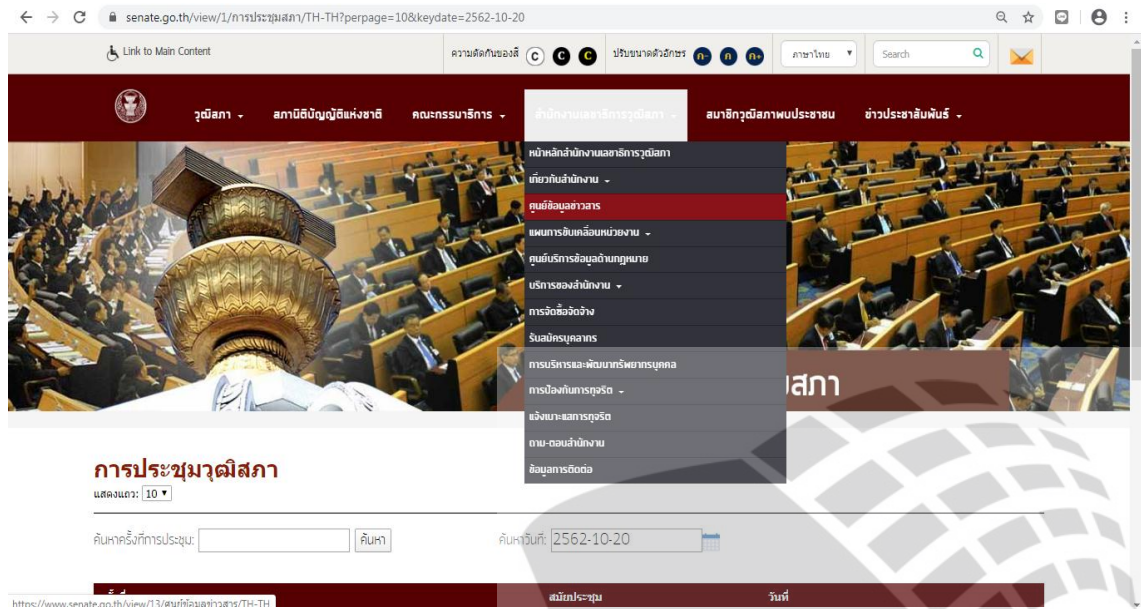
senate.go.th/view/1/การประชุมสภา/TH-TH?perpage=10&keydate=2562-10-20

Link to Main Content

ความตัดกันของสี C C C

ปรับขนาดตัวอักษร ก- ก ก+

ภาษาไทย

Search

วุฒิสภา

สภานิติบัญญัติแห่งชาติ

คณะกรรมาธิการ

สำนักงานเลขาธิการวุฒิสภา

สมาชิกวุฒิสภาพบประชาชน

ข่าวประชาสัมพันธ์

หน้าหลักสำนักงานเลขาธิการวุฒิสภา

เกี่ยวกับสำนักงาน

ศูนย์ข้อมูลข่าวสาร

แผนการขับเคลื่อนหน่วยงาน

ศูนย์บริการข้อมูลด้านกฎหมาย

บริการของสำนักงาน

การจัดซื้อจัดจ้าง

รับสมัครบุคลากร

การบริหารและพัฒนาทรัพยากรบุคคล

การป้องกันการทุจริต

แจ้งเบาะแสการทุจริต

ถาม-ตอบสำนักงาน

ข้อมูลการติดต่อ

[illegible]สภา

การประชุมวุฒิสภา

แสดงแถว: 10

ค้นหาครั้งที่การประชุม:

ค้นหา

ค้นหาวันที่: 2562-10-20

สมัยประชุม

วันที่

https://www.senate.go.th/view/13/ศูนย์ข้อมูลข่าวสาร/TH-TH